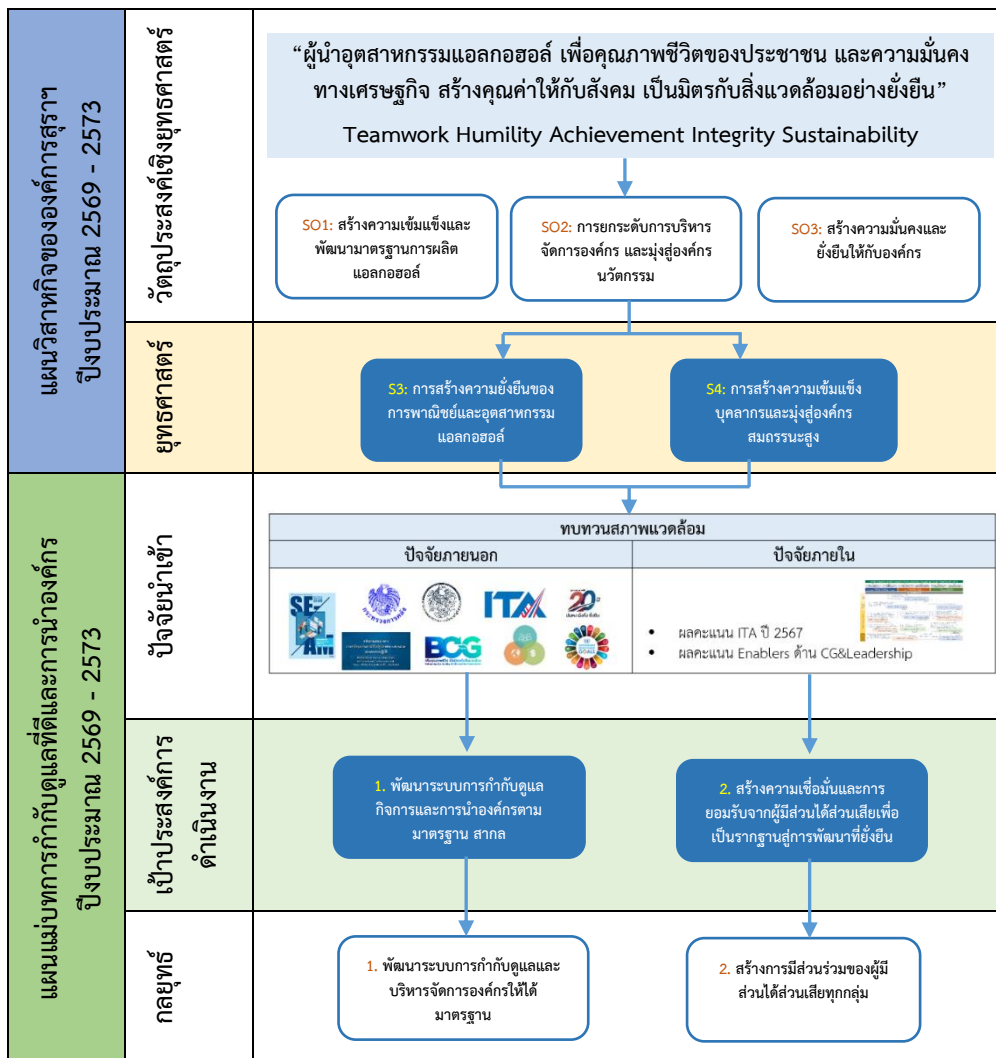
แผนวิสาหกิจขององค์การสุราฯ ปีงบประมาณ 2569 - 2573

วัตถุประสงค์เชิงยุทธศาสตร์

"ผู้นำอุตสาหกรรมแอลกอฮอล์ เพื่อคุณภาพชีวิตของประชาชน และความมั่นคงทางเศรษฐกิจ สร้างคุณค่าให้กับสังคม เป็นมิตรกับสิ่งแวดล้อมอย่างยั่งยืน"

Teamwork Humility Achievement Integrity Sustainability

SO1: สร้างความเข้มแข็งและพัฒนามาตรฐานการผลิตแอลกอฮอล์

SO2: การยกระดับการบริหารจัดการองค์กร และมุ่งสู่องค์กรนวัตกรรม

SO3: สร้างความมั่นคงและยั่งยืนให้กับองค์กร

ยุทธศาสตร์

S3: การสร้างความยั่งยืนของการพาณิชย์และอุตสาหกรรมแอลกอฮอล์

S4: การสร้างความเข้มแข็งบุคลากรและมุ่งสู่องค์กรสมรรถนะสูง

แผนแม่บทการกำกับดูแลที่ดีและการนำองค์กร ปีงบประมาณ 2569 - 2573

ปัจจัยนำเข้า

ทบทวนสภาพแวดล้อม

| ปัจจัยภายนอก | ปัจจัยภายใน |
|---|---|
| SE-AM ITA BCG 20 | • ผลคะแนน ITA ปี 2567<br>• ผลคะแนน Enablers ด้าน CG&Leadership |

เป้าประสงค์การดำเนินงาน

1. พัฒนาระบบการกำกับดูแลกิจการและการนำองค์กรตามมาตรฐาน สากล

2. สร้างความเชื่อมั่นและการยอมรับจากผู้มีส่วนได้ส่วนเสียเพื่อเป็นรากฐานสู่การพัฒนาที่ยั่งยืน

กลยุทธ์

1. พัฒนาระบบการกำกับดูแลและบริหารจัดการองค์กรให้ได้มาตรฐาน

2. สร้างการมีส่วนร่วมของผู้มีส่วนได้ส่วนเสียทุกกลุ่ม